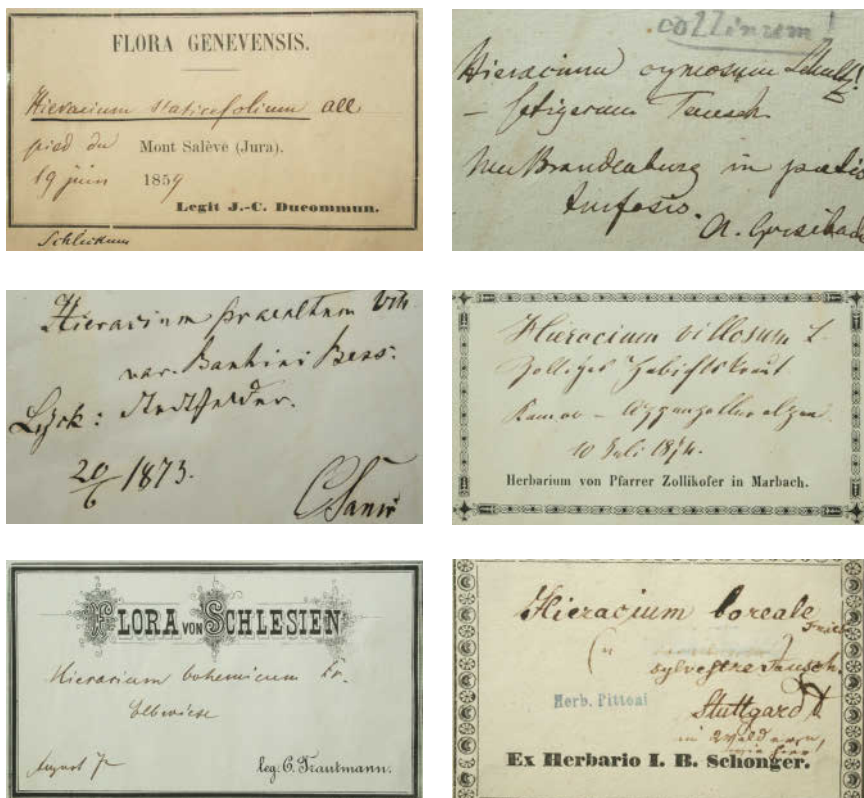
FLORA GENEVENSIS.

Hieracium staticefolium all

pied du Mont Salève (Jura).

19 juin 1859

Legit J.-C. Ducommun.

Schlechtum

.collinum!

Hieracium cymosum Schultz?

– setigerum Tausch

Neubrandenburg in pratis

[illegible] A. Grisebach

Hieracium praealtum Vill.

var. Bauhini Bess.

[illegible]: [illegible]

20/6 1873.

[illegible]

Hieracium villosum L.

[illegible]

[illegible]

10 Juli 1874.

Herbarium von Pfarrer Zollikofer in Marbach.

FLORA VON SCHLESIEN

Hieracium bohemicum Fr.

Elbwiese

August 7

leg. C. Trautmann.

Hieracium boreale Fries

(= sylvestre Tausch

Herb. Pittoni

Stuttgard

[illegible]

Ex Herbario I. B. Schonger.